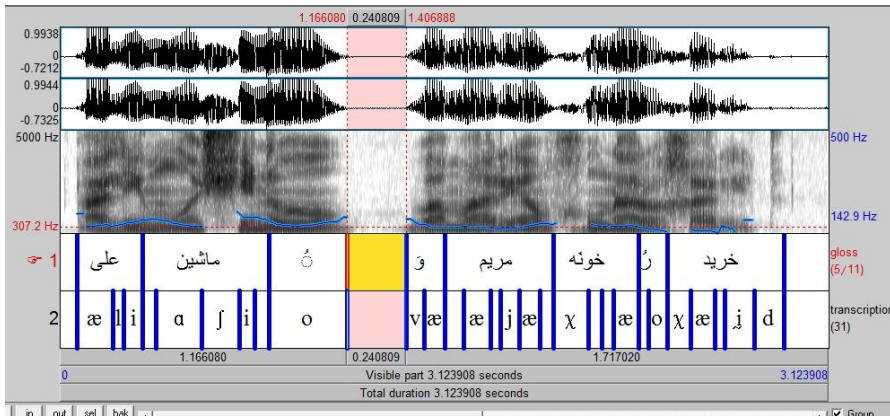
1.166080 0.240809 1.406888

0.9938
0
-0.7212

0.9944
0
-0.7325

5000 Hz
307.2 Hz

500 Hz
142.9 Hz

1 علی ماشین اُ وَ مریم خونه رُ خرید gloss (5/11)

2 æ l i ɑ ʃ i o v æ æ j æ χ æ o χ æ j d transcription (31)

1.166080 0.240809 1.717020

0 Visible part 3.123908 seconds 3.123908

Total duration 3.123908 seconds

in out sel bak

Group